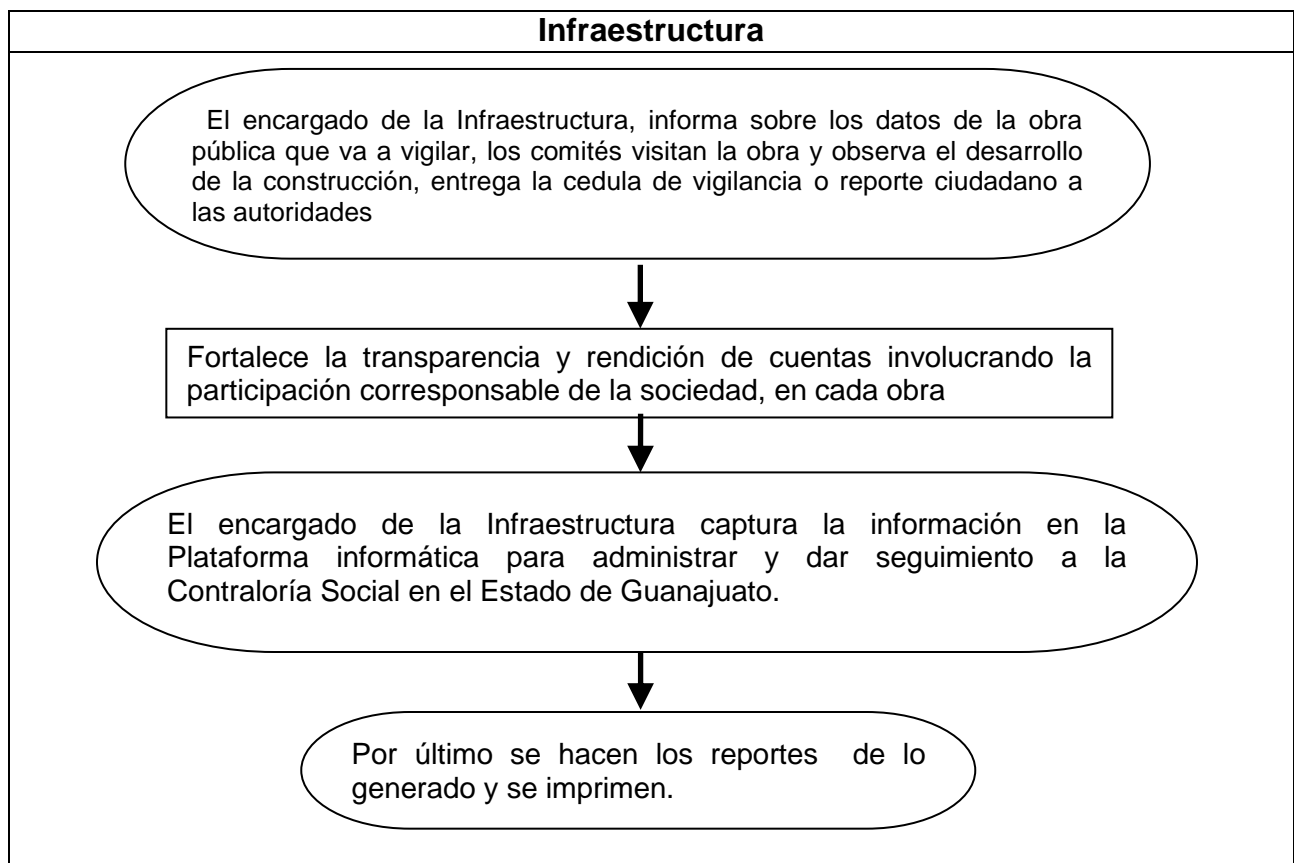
Infraestructura

El encargado de la Infraestructura, informa sobre los datos de la obra pública que va a vigilar, los comités visitan la obra y observa el desarrollo de la construcción, entrega la cedula de vigilancia o reporte ciudadano a las autoridades

Fortalece la transparencia y rendición de cuentas involucrando la participación corresponsable de la sociedad, en cada obra

El encargado de la Infraestructura captura la información en la Plataforma informática para administrar y dar seguimiento a la Contraloría Social en el Estado de Guanajuato.

Por último se hacen los reportes de lo generado y se imprimen.